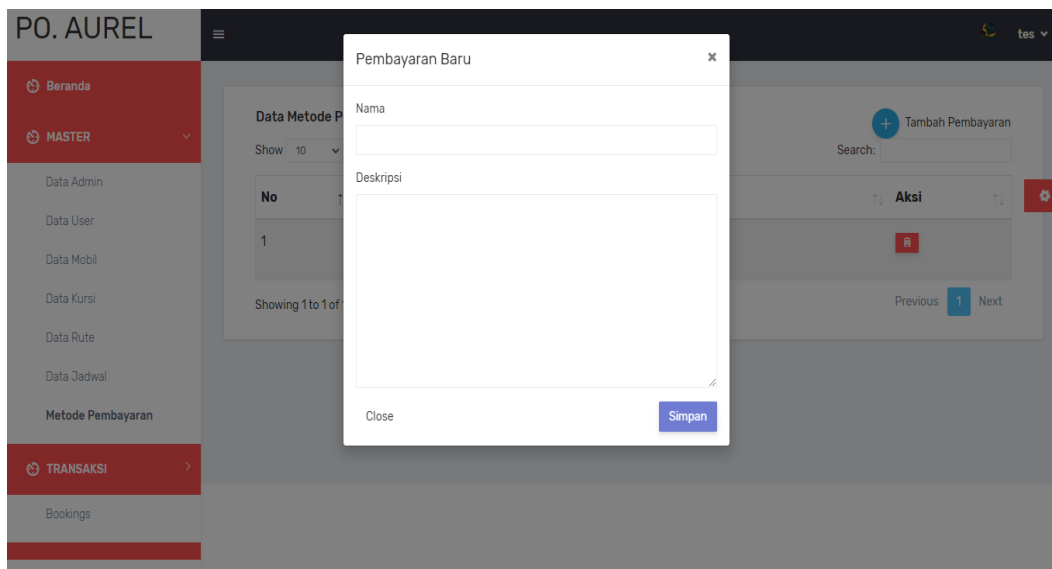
PO. AUREL

tes

Beranda

MASTER

Data Admin

Data User

Data Mobil

Data Kursi

Data Rute

Data Jadwal

Metode Pembayaran

TRANSAKSI

Bookings

Data Metode P

Show 10

No

1

Showing 1 to 1 of

Tambah Pembayaran

Search:

Aksi

Previous 1 Next

Pembayaran Baru ×

Nama

Deskripsi

Close

Simpan